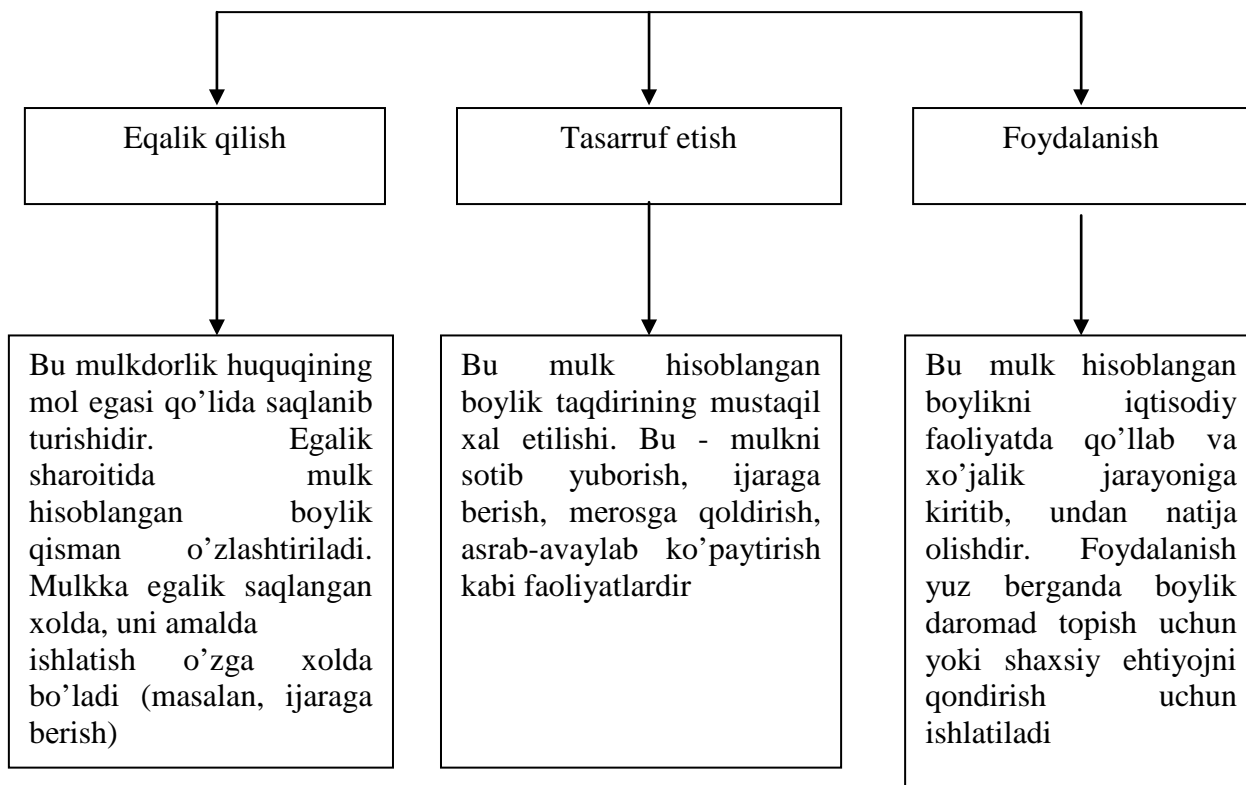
Eqalik qilish

Tasarruf etish

Foydalanish

Bu mulkdorlik huquqining mol egasi qo'lida saqlanib turishidir. Egalik sharoitida mulk hisoblangan boylik qisman o'zlashtiriladi. Mulkka egalik saqlangan xolda, uni amalda ishlatish o'zga xolda bo'ladi (masalan, ijaraga berish)

Bu mulk hisoblangan boylik taqdirining mustaqil xal etilishi. Bu - mulkni sotib yuborish, ijaraga berish, merosga qoldirish, asrab-avaylab ko'paytirish kabi faoliyatlardir

Bu mulk hisoblangan boylikni iqtisodiy faoliyatda qo'llab va xo'jalik jarayoniga kiritib, undan natija olishdir. Foydalanish yuz berganda boylik daromad topish uchun yoki shaxsiy ehtiyojni qondirish uchun ishlatiladi